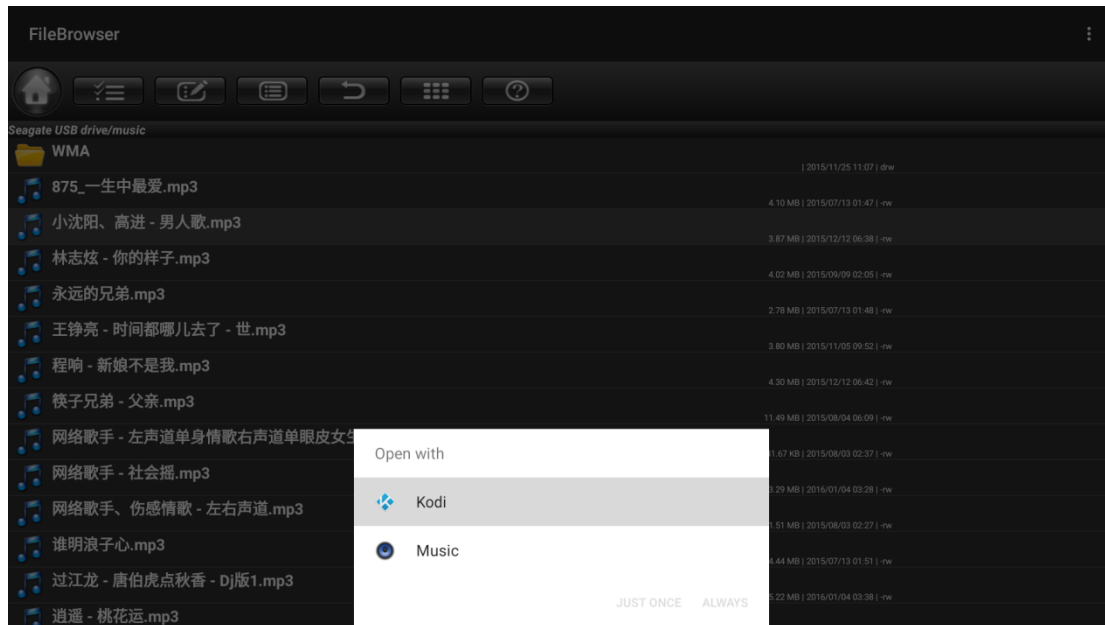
FileBrowser

Seagate USB drive/music

WMA
| 2015/11/25 11:07 | drw

875_一生中最爱.mp3
4.10 MB | 2015/07/13 01:47 | -rw

小沈阳、高进 - 男人歌.mp3
3.87 MB | 2015/12/12 06:38 | -rw

林志炫 - 你的样子.mp3
4.02 MB | 2015/09/09 02:05 | -rw

永远的兄弟.mp3
2.78 MB | 2015/07/13 01:48 | -rw

王铮亮 - 时间都哪儿去了 - 世.mp3
3.80 MB | 2015/11/05 09:52 | -rw

程响 - 新娘不是我.mp3
4.30 MB | 2015/12/12 06:42 | -rw

筷子兄弟 - 父亲.mp3
11.49 MB | 2015/08/04 06:09 | -rw

网络歌手 - 左声道单身情歌右声道单眼皮女生
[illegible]1.67 KB | 2015/08/03 02:37 | -rw

网络歌手 - 社会摇.mp3
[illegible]3.29 MB | 2016/01/04 03:28 | -rw

网络歌手、伤感情歌 - 左右声道.mp3
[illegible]1.51 MB | 2015/08/03 02:27 | -rw

谁明浪子心.mp3
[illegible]4.44 MB | 2015/07/13 01:51 | -rw

过江龙 - 唐伯虎点秋香 - Dj版1.mp3
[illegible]5.22 MB | 2016/01/04 03:38 | -rw

逍遥 - 桃花运.mp3

Open with
Kodi
Music
JUST ONCE ALWAYS